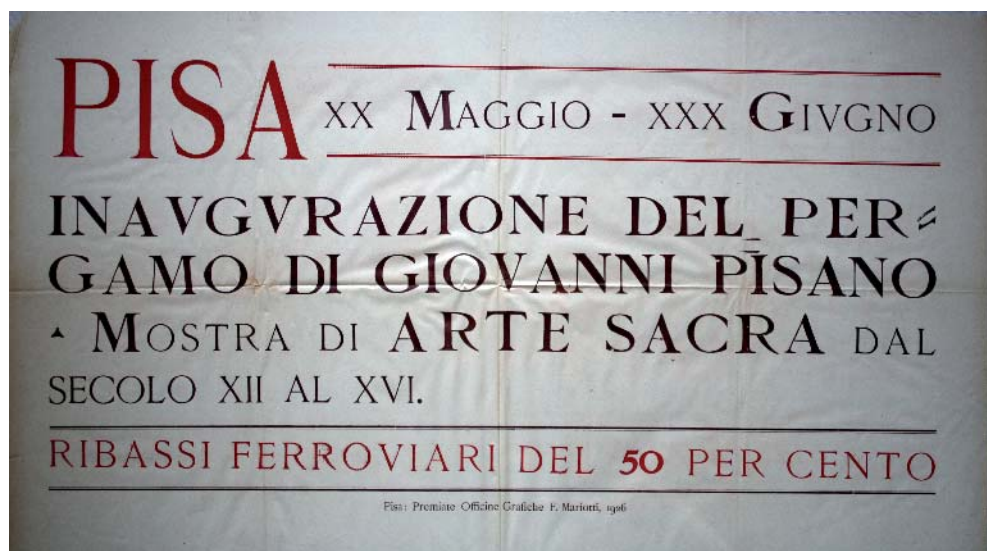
PISA XX MAGGIO - XXX GIVGNO

INAVGVRAZIONE DEL PERGAMO DI GIOVANNI PISANO - MOSTRA DI ARTE SACRA DAL SECOLO XII AL XVI.

RIBASSI FERROVIARI DEL 50 PER CENTO

Pisa: Premiate Officine Grafiche F. Mariotti, 1926